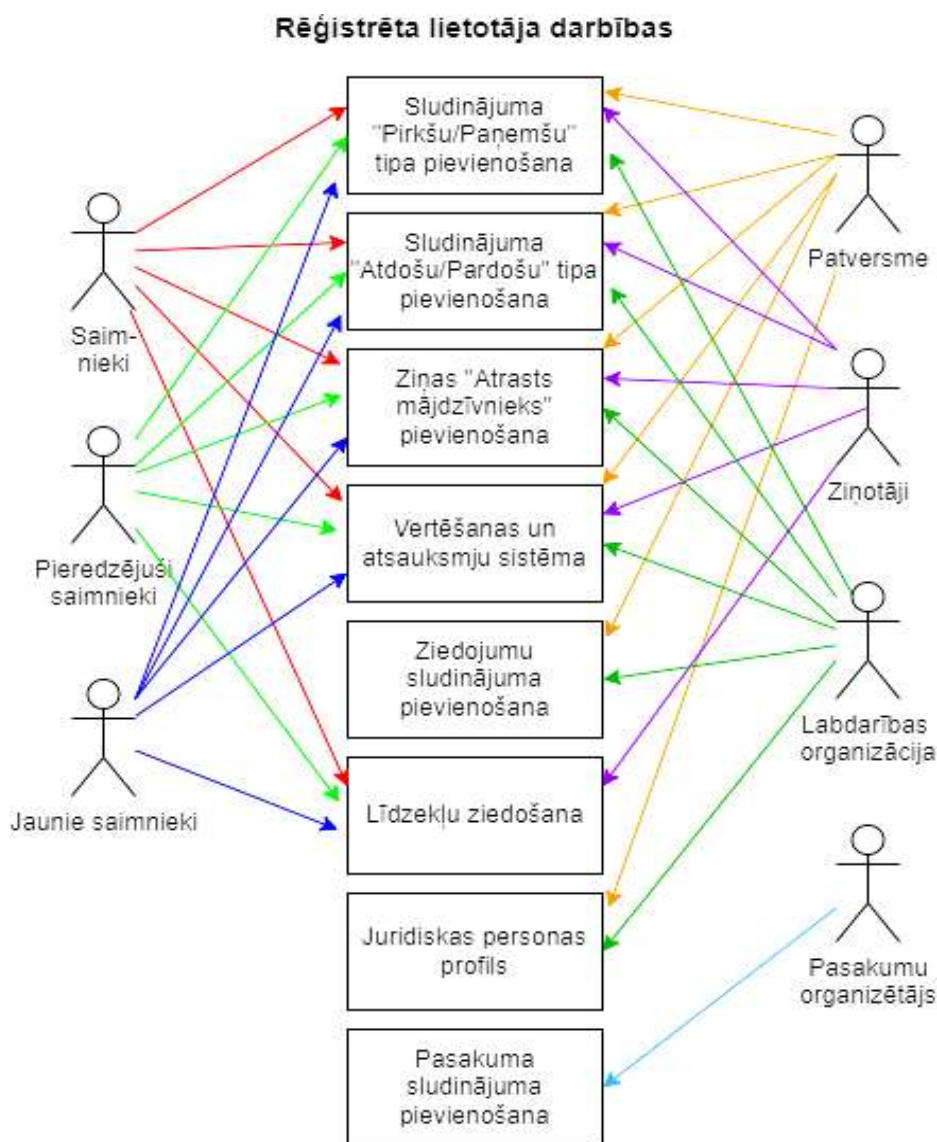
Reģistrēta lietotāja darbības

Sludinājuma "Pirkšu/Paņemšu" tipa pievienošana

Sludinājuma "Atdošu/Pardošu" tipa pievienošana

Ziņas "Atrasts mājdzīvnieks" pievienošana

Vertēšanas un atsauksmju sistēma

Ziedojumu sludinājuma pievienošana

Līdzekļu ziedošana

Juridiskas personas profils

Pasakuma sludinājuma pievienošana

Saim-nieki

Pieredzējuši saimnieki

Jaunie saimnieki

Patversme

Zinotāji

Labdarības organizācija

Pasakumu organizētājs